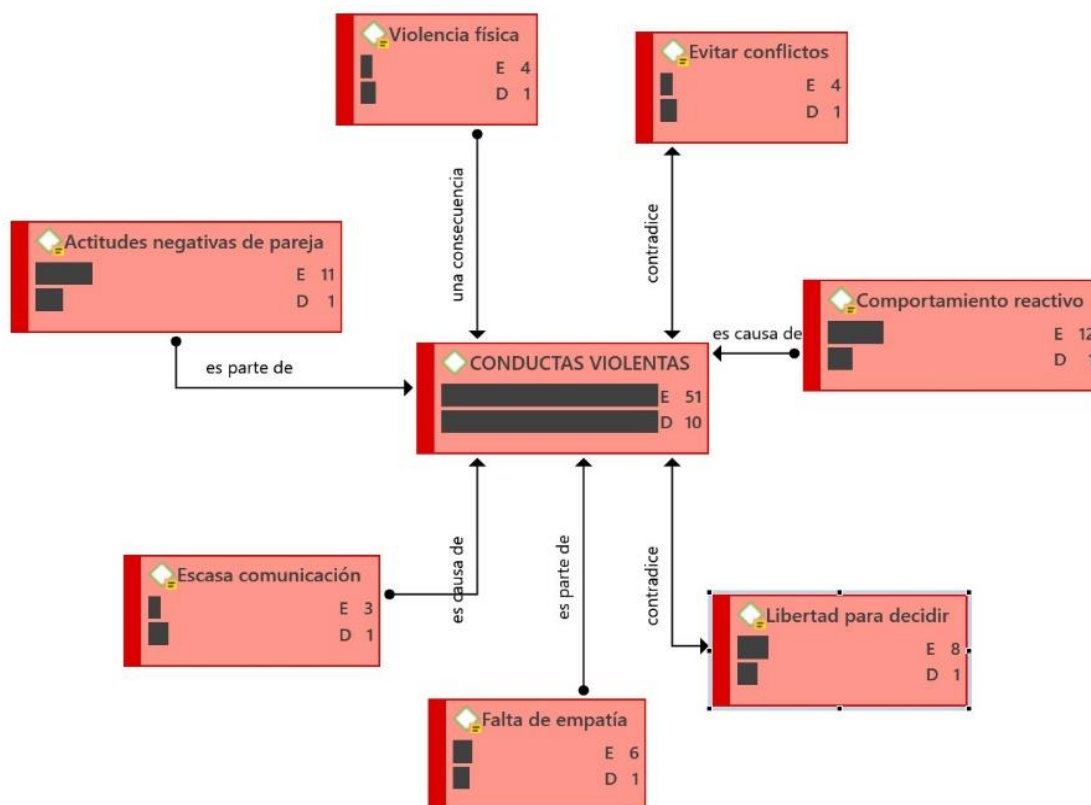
Violencia física
E 4
D 1

Evitar conflictos
E 4
D 1

Actitudes negativas de pareja
E 11
D 1

una consecuencia

contradice

Comportamiento reactivo
E 12
D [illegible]

es causa de

es parte de

CONDUCTAS VIOLENTAS
E 51
D 10

Escasa comunicación
E 3
D 1

es causa de

es parte de

contradice

Libertad para decidir
E 8
D 1

Falta de empatía
E 6
D 1